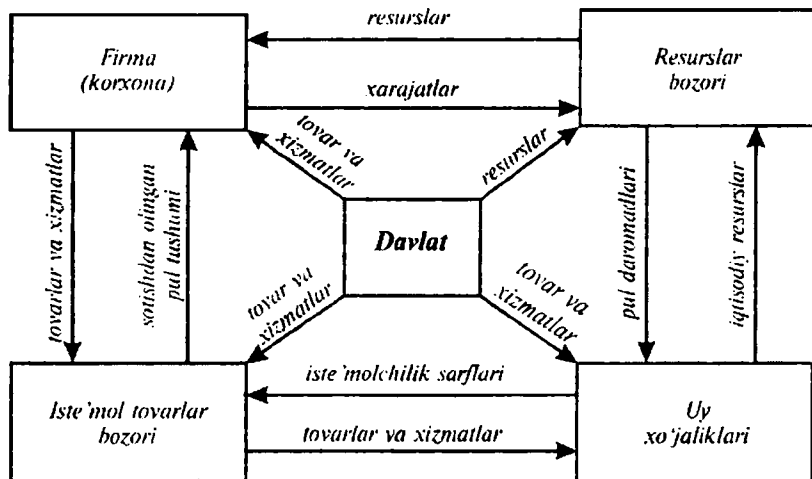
Firma (korxona)

resurslar

xarajatlar

Resurslar bozori

tovarlar va xizmatlar

sotishdan olingan pul tushumi

tovar va xizmatlar

resurslar

Davlat

tovar va xizmatlar

tovar va xizmatlar

pul daromadlari

iqtisodiy resurslar

iste'molchilik sarflari

tovarlar va xizmatlar

Iste'mol tovarlar bozori

Uy xo'jaliklari